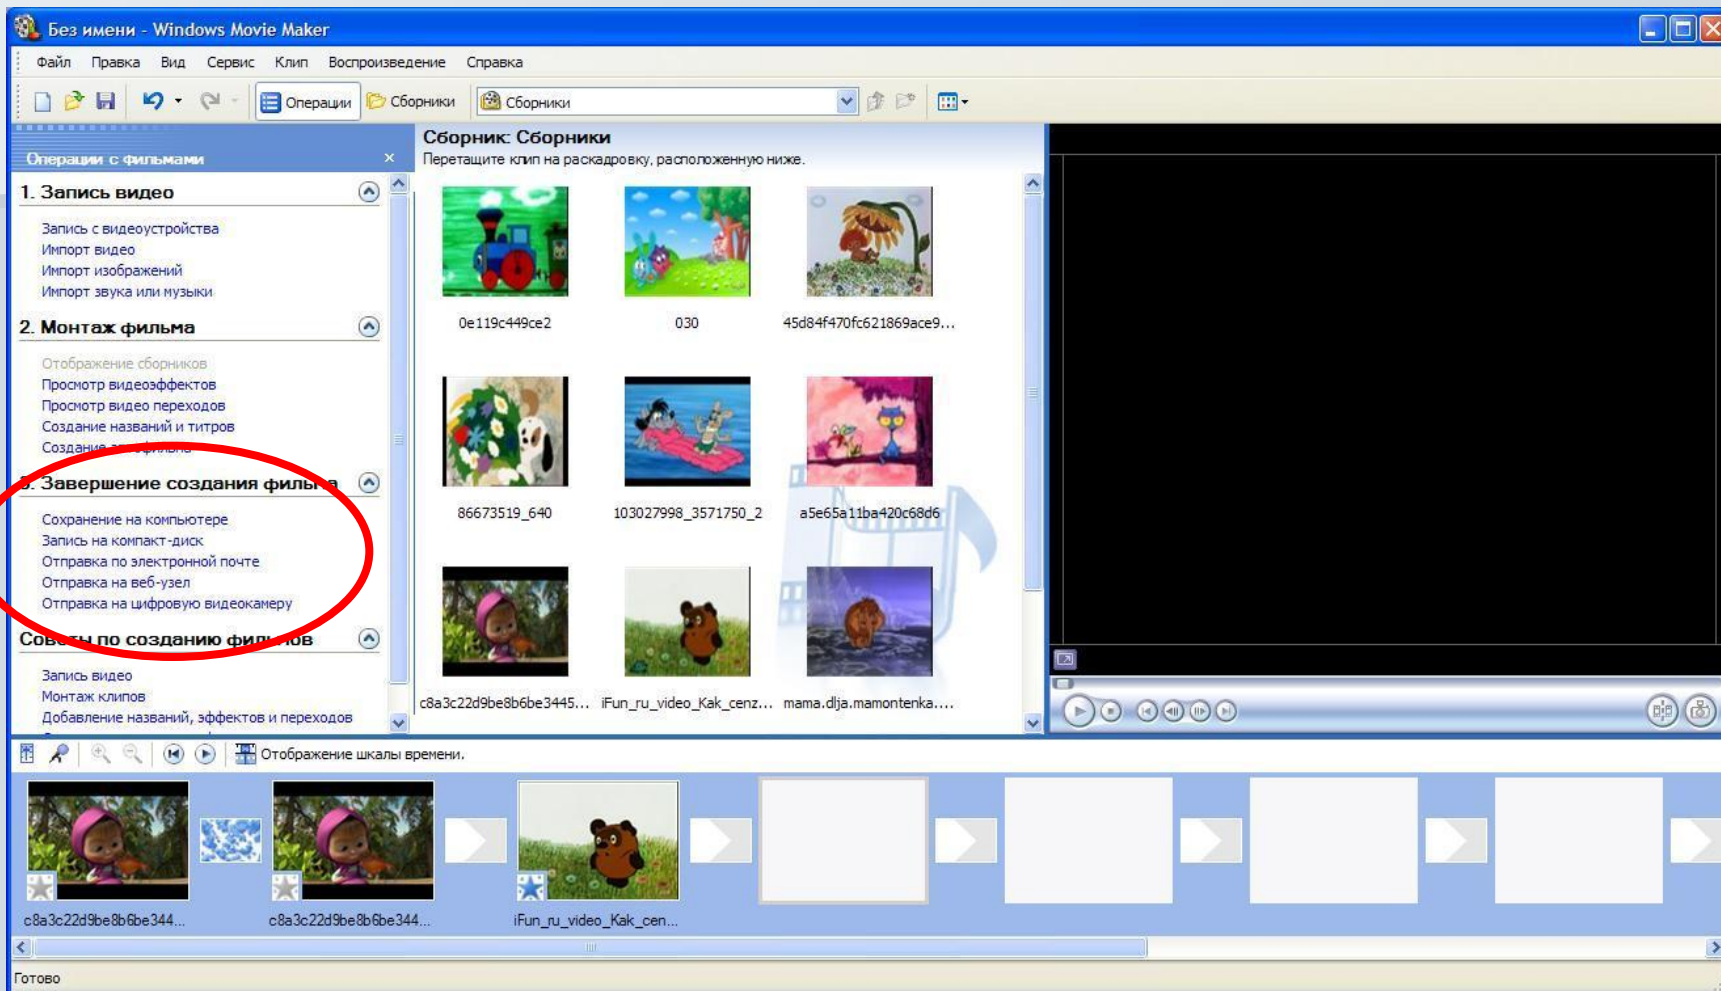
Без имени - Windows Movie Maker

Файл Правка Вид Сервис Клип Воспроизведение Справка

Операции Сборники Сборники

Операции с фильмами ×

1. Запись видео

Запись с видеоустройства
Импорт видео
Импорт изображений
Импорт звука или музыки

2. Монтаж фильма

Отображение сборников
Просмотр видеоэффектов
Просмотр видео переходов
Создание названий и титров
Создание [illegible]

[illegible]. Завершение создания филь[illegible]а

Сохранение на компьютере
Запись на компакт-диск
Отправка по электронной почте
Отправка на веб-узел
Отправка на цифровую видеокамеру

Сов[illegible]ты по созданию фи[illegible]ов

Запись видео
Монтаж клипов
Добавление названий, эффектов и переходов

Сборник: Сборники
Перетащите клип на раскадровку, расположенную ниже.

0e119c449ce2
030
45d84f470fc621869ace9...
86673519_640
103027998_3571750_2
a5e65a11ba420c68d6
c8a3c22d9be8b6be3445...
iFun_ru_video_Kak_cenz...
mama.dlja.mamontenka....

Отображение шкалы времени.

c8a3c22d9be8b6be344...
c8a3c22d9be8b6be344...
iFun_ru_video_Kak_cen...

Готово